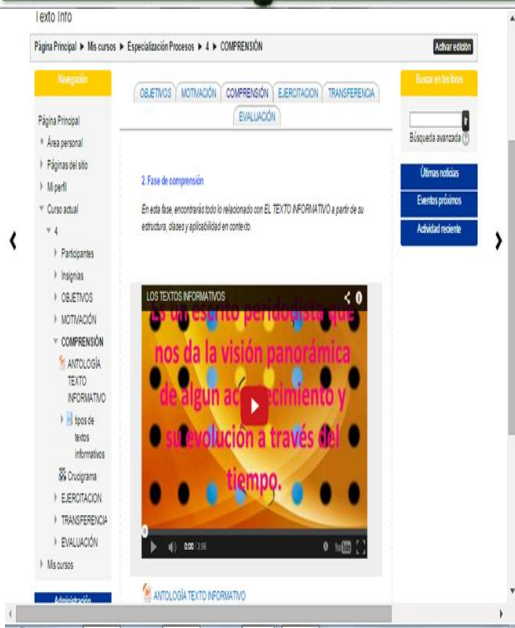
Texto Info

Página Principal ▸ Mis cursos ▸ Especialización Procesos ▸ 4 ▸ COMPRENSIÓN

Activar edición

Navegación

Página Principal
Área personal
Páginas del sitio
Mi perfil
Curso actual
4
Participantes
Insignias
OBJETIVOS
MOTIVACIÓN
COMPRENSIÓN
ANTOLOGÍA TEXTO INFORMATIVO
tipos de textos informativos
Organigrama
EJERCITACION
TRANSFERENCIA
EVALUACIÓN
Mis cursos

Administración

OBJETIVOS | MOTIVACIÓN | COMPRENSIÓN | EJERCITACION | TRANSFERENCIA | EVALUACIÓN

2. Fase de comprensión

En esta fase, encontrarás todo lo relacionado con EL TEXTO INFORMATIVO a partir de su estructura, clases y aplicabilidad en contexto

LOS TEXTOS INFORMATIVOS

Es un escrito periodista que nos da la visión panorámica de algun acontecimiento y su evolución a través del tiempo.

0:00 / 3:56

ANTOLOGÍA TEXTO INFORMATIVO

Buscar en los foros

Búsqueda avanzada

Últimas noticias
Eventos próximos
Actividad reciente